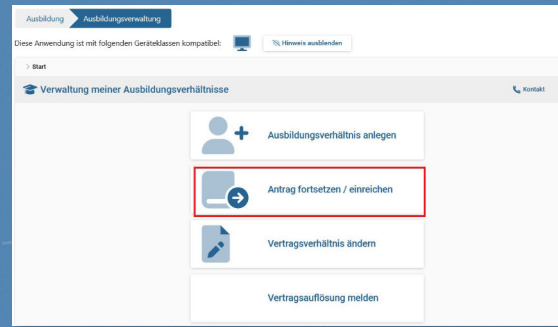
Ausbildung Ausbildungsverwaltung

Diese Anwendung ist mit folgenden Geräteklassen kompatibel: Hinweis ausblenden

Start

Verwaltung meiner Ausbildungsverhältnisse

Kontakt

Ausbildungsverhältnis anlegen

Antrag fortsetzen / einreichen

Vertragsverhältnis ändern

Vertragsauflösung melden